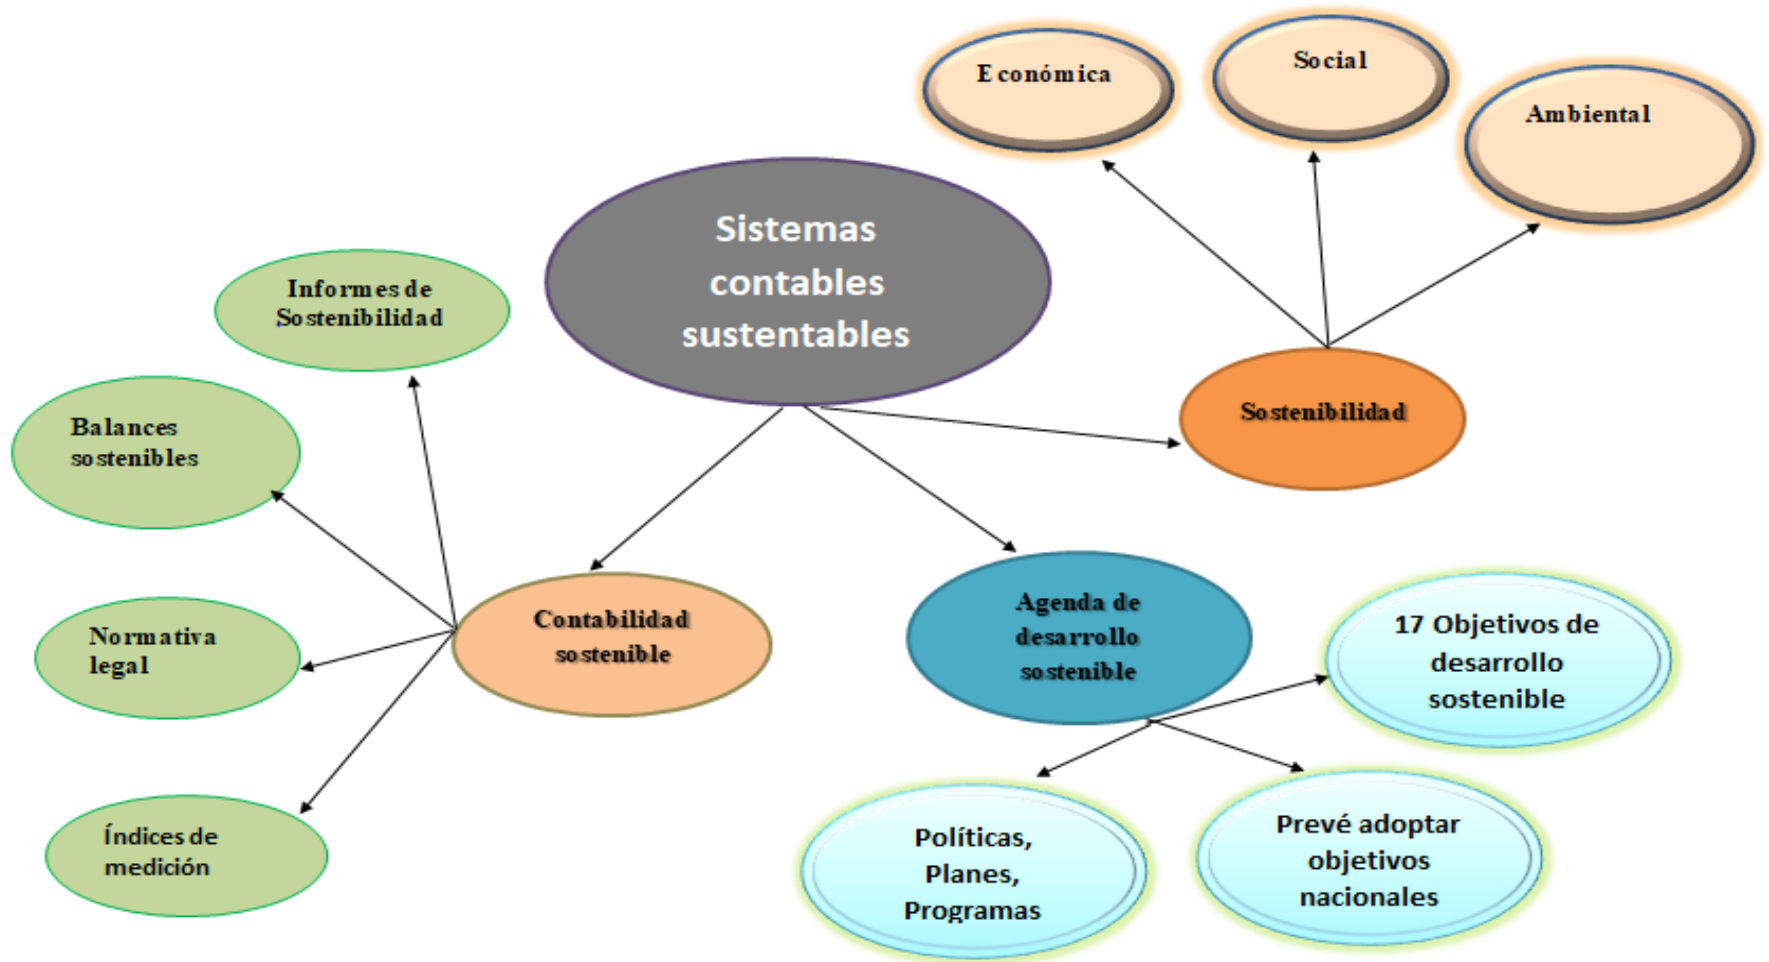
Económica

Social

Ambiental

Sistemas contables sustentables

Informes de Sostenibilidad

Sostenibilidad

Balances sostenibles

Normativa legal

Contabilidad sostenible

Agenda de desarrollo sostenible

17 Objetivos de desarrollo sostenible

Índices de medición

Políticas, Planes, Programas

Prevé adoptar objetivos nacionales